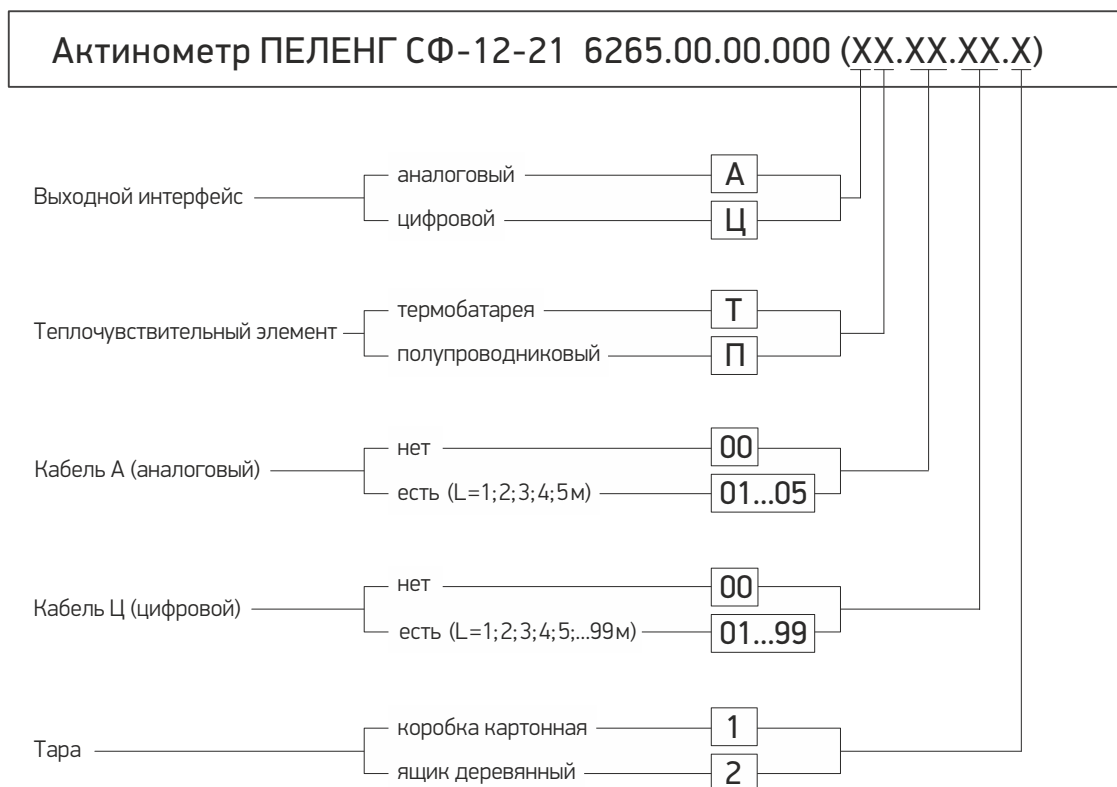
Актинометр ПЕЛЕНГ СФ-12-21 6265.00.00.000 (XX.XX.XX.X)

Выходной интерфейс
аналоговый
A
цифровой
Ц

Теплочувствительный элемент
термобатарея
T
полупроводниковый
П

Кабель А (аналоговый)
нет
00
есть (L=1; 2; 3; 4; 5м)
01...05

Кабель Ц (цифровой)
нет
00
есть (L=1; 2; 3; 4; 5;...99м)
01...99

Тара
коробка картонная
1
ящик деревянный
2